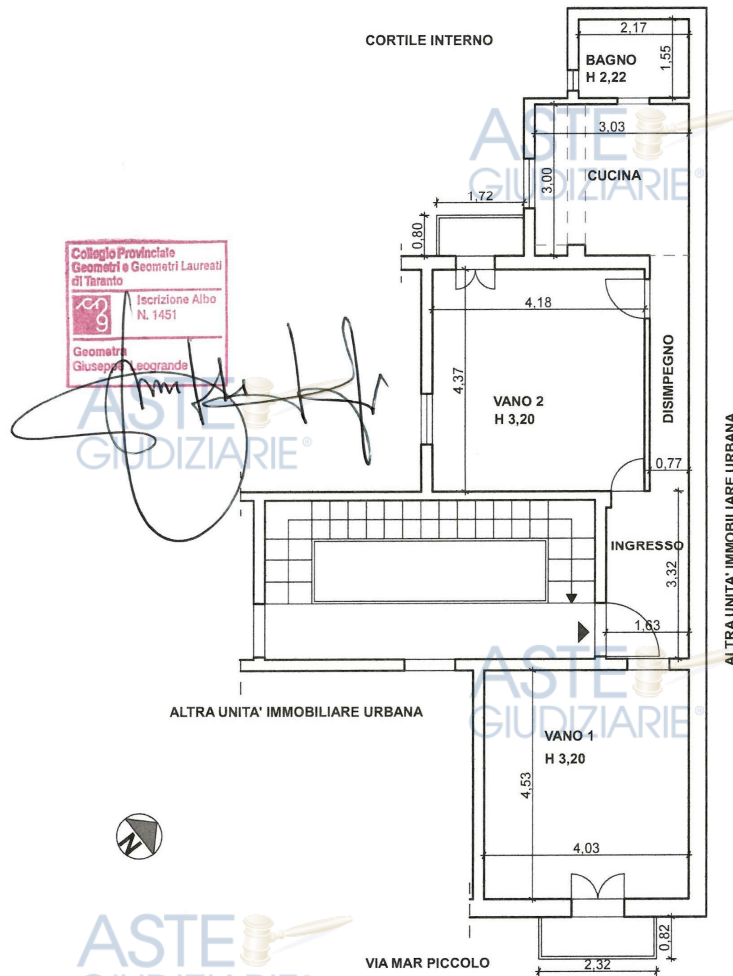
CORTILE INTERNO

2,17
BAGNO
H 2,22
1,55

ASTE
GIUDIZIARIE®

3,03
3,00
CUCINA

1,72
0,80

Collegio Provinciale
Geometri e Geometri Laureati
di Taranto
Iscrizione Albo
N. 1451
Geometra
Giuseppe Leogrande

4,18

ASTE
GIUDIZIARIE®

4,37
VANO 2
H 3,20

DISIMPEGNO

0,77

ALTRA UNITA' IMMOBILIARE URBANA

INGRESSO
3,32

1,63

ASTE
GIUDIZIARIE®

ALTRA UNITA' IMMOBILIARE URBANA

VANO 1
H 3,20
4,53

4,03

N

ASTE
GIUDIZIARIE

0,82
VIA MAR PICCOLO
2,32